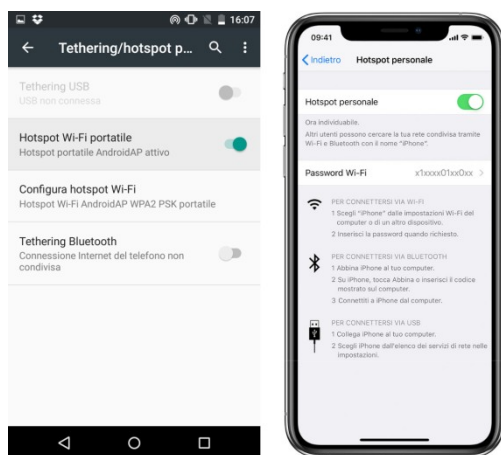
16:07

Tethering/hotspot p...

Tethering USB
USB non connessa

Hotspot Wi-Fi portatile
Hotspot portatile AndroidAP attivo

Configura hotspot Wi-Fi
Hotspot Wi-Fi AndroidAP WPA2 PSK portatile

Tethering Bluetooth
Connessione Internet del telefono non condivisa

09:41

Indietro Hotspot personale

Hotspot personale

Ora individuabile.
Altri utenti possono cercare la tua rete condivisa tramite Wi-Fi e Bluetooth con il nome "iPhone".

Password Wi-Fi x1xxxx01xx0xx

PER CONNETTERSI VIA WI-FI
1 Scegli "iPhone" dalle impostazioni Wi-Fi del computer o di un altro dispositivo.
2 Inserisci la password quando richiesto.

PER CONNETTERSI VIA BLUETOOTH
1 Abbina iPhone al tuo computer.
2 Su iPhone, tocca Abbina o inserisci il codice mostrato sul computer.
3 Connettiti a iPhone dal computer.

PER CONNETTERSI VIA USB
1 Collega iPhone al tuo computer.
2 Scegli iPhone dall'elenco dei servizi di rete nelle impostazioni.